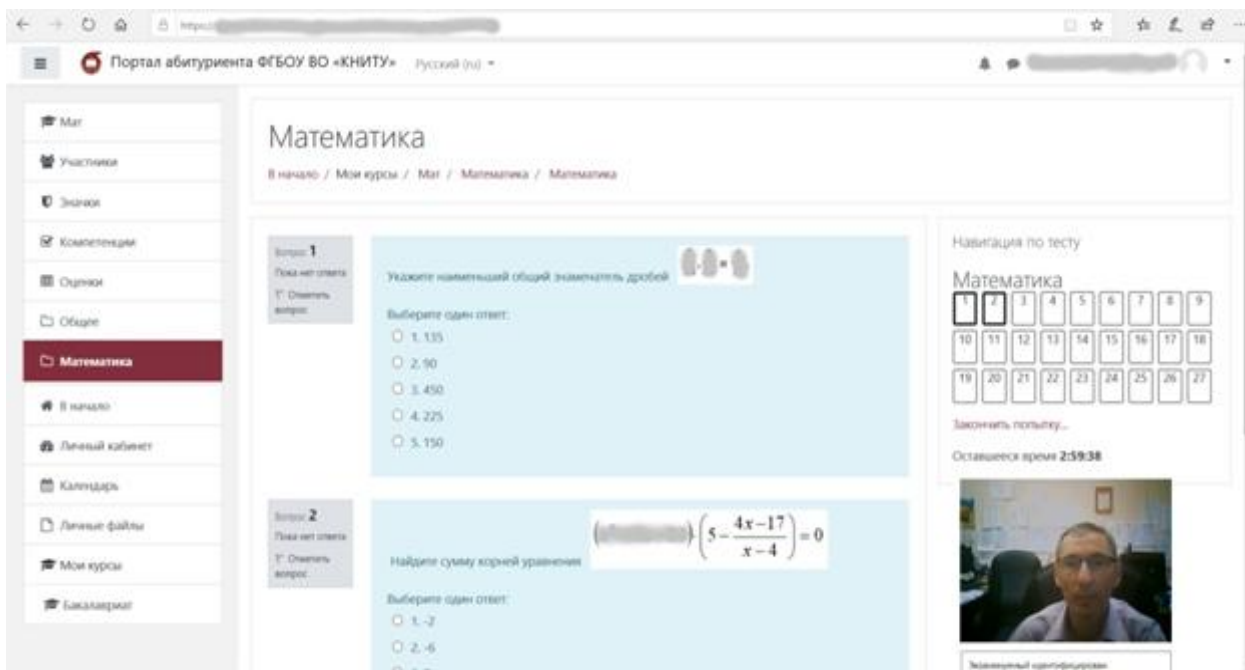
https://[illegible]

Портал абитуриента ФГБОУ ВО «КНИТУ» Русский (ru)

Мат
Участники
Значки
Компетенции
Оценки
Общее
Математика
В начало
Личный кабинет
Календарь
Личные файлы
Мои курсы
Бакалавриат

Математика

В начало / Мои курсы / Мат / Математика / Математика

Вопрос 1
Пока нет ответа
Отметить вопрос

Укажите наименьший общий знаменатель дробей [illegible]

Выберите один ответ:
1. 135
2. 90
3. 450
4. 225
5. 150

Вопрос 2
Пока нет ответа
Отметить вопрос

Найдите сумму корней уравнения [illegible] $\left(5-\frac{4x-17}{x-4}\right)=0$

Выберите один ответ:
1. -2
2. -6

Навигация по тесту

Математика

| 1 | 2 | 3 | 4 | 5 | 6 | 7 | 8 | 9 |
|---|---|---|---|---|---|---|---|---|
| 10 | 11 | 12 | 13 | 14 | 15 | 16 | 17 | 18 |
| 19 | 20 | 21 | 22 | 23 | 24 | 25 | 26 | 27 |

Закончить попытку...

Оставшееся время 2:59:38

Экзаменуемый идентифицирован